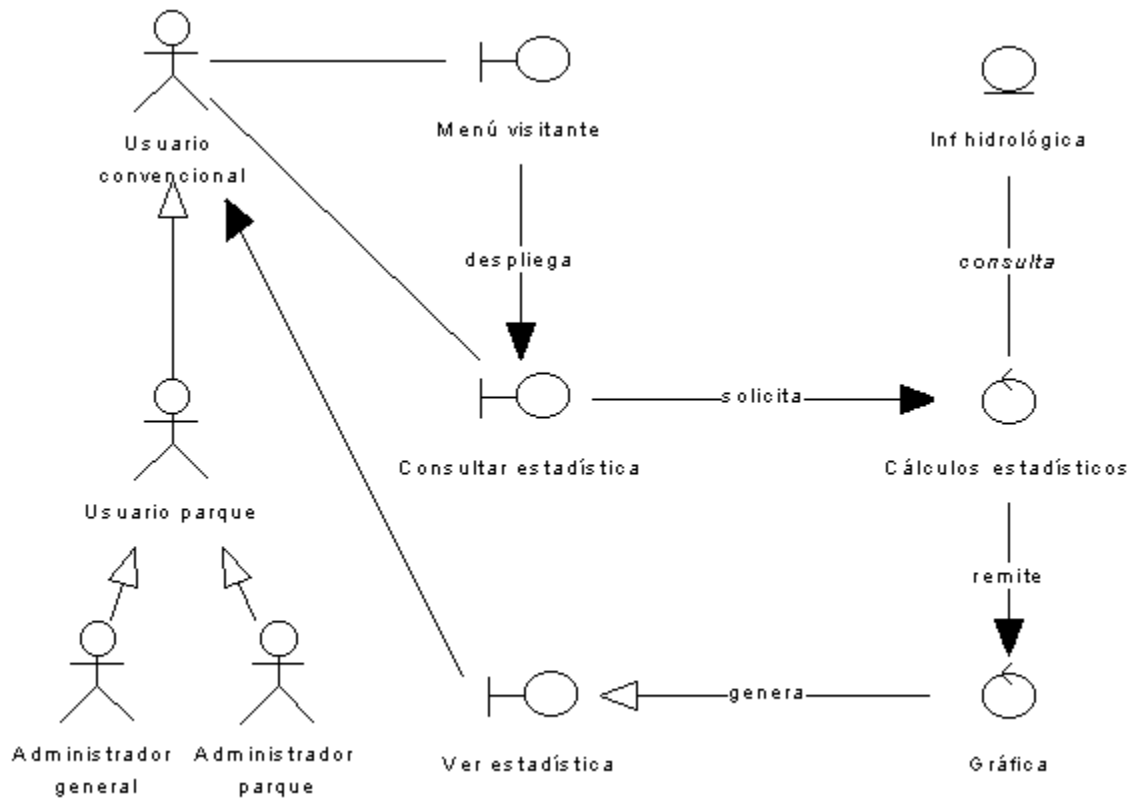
Usuario convencional

Menú visitante

Inf hidrológica

despliega

consulta

solicita

Consultar estadística

Cálculos estadísticos

Usuario parque

remite

genera

Administrador general

Administrador parque

Ver estadística

Gráfica